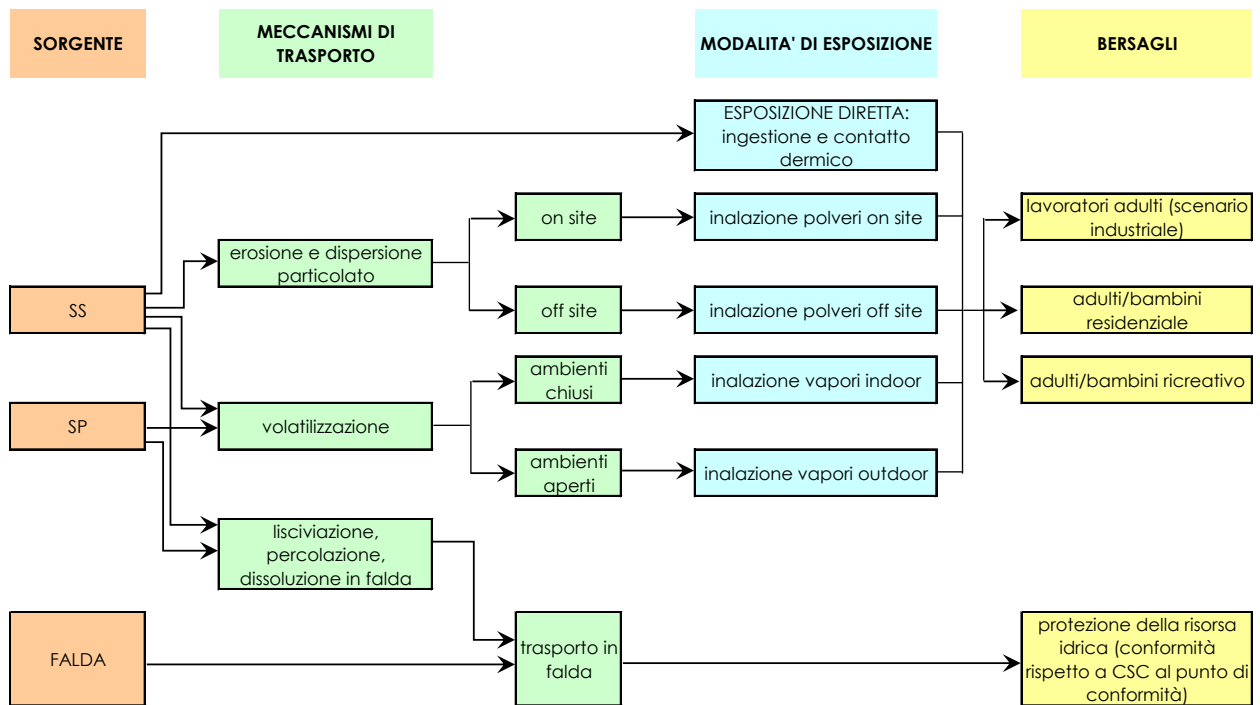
SORGENTE

MECCANISMI DI TRASPORTO

MODALITA' DI ESPOSIZIONE

BERSAGLI

ESPOSIZIONE DIRETTA: ingestione e contatto dermico

on site

inalazione polveri on site

lavoratori adulti (scenario industriale)

erosione e dispersione particolato

SS

off site

inalazione polveri off site

adulti/bambini residenziale

ambienti chiusi

inalazione vapori indoor

adulti/bambini ricreativo

SP

volatilizzazione

ambienti aperti

inalazione vapori outdoor

lisciviazione, percolazione, dissoluzione in falda

FALDA

trasporto in falda

protezione della risorsa idrica (conformità rispetto a CSC al punto di conformità)